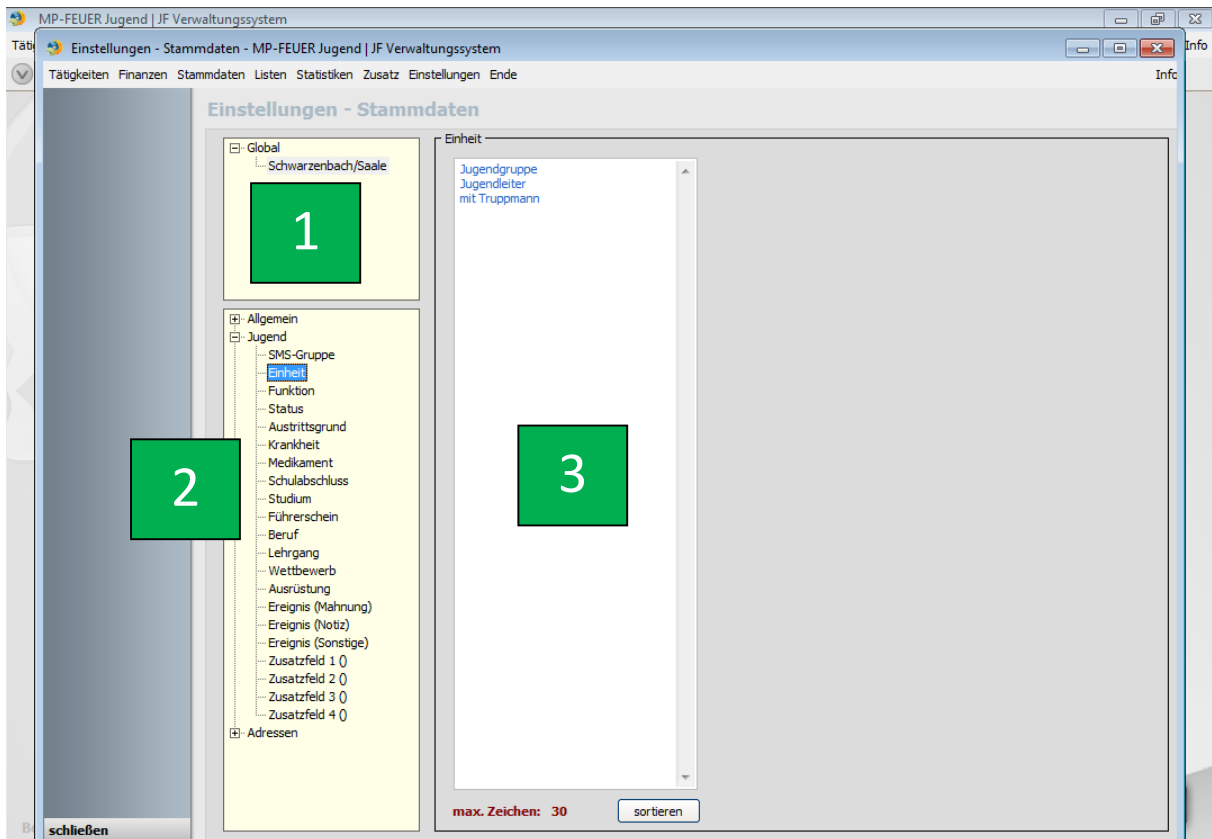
MP-FEUER Jugend | JF Verwaltungssystem

Täti

Info

Einstellungen - Stammdaten - MP-FEUER Jugend | JF Verwaltungssystem

Tätigkeiten Finanzen Stammdaten Listen Statistiken Zusatz Einstellungen Ende

Info

Einstellungen - Stammdaten

Global
Schwarzenbach/Saale

1

Allgemein
Jugend
SMS-Gruppe
Einheit
Funktion
Status
Austrittsgrund
Krankheit
Medikament
Schulabschluss
Studium
Führerschein
Beruf
Lehrgang
Wettbewerb
Ausrüstung
Ereignis (Mahnung)
Ereignis (Notiz)
Ereignis (Sonstige)
Zusatzfeld 1 ()
Zusatzfeld 2 ()
Zusatzfeld 3 ()
Zusatzfeld 4 ()
Adressen

2

Einheit

Jugendgruppe
Jugendleiter
mit Truppmann

3

max. Zeichen: 30

sortieren

schließen

Be